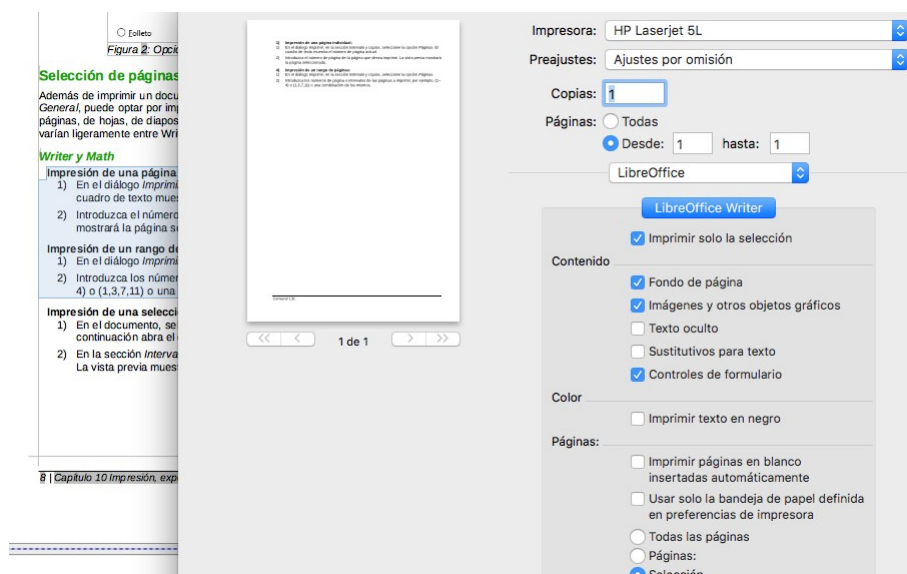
Folleto

Figura 2: Opci

Selección de páginas

Además de imprimir un docu General, puede optar por imp páginas, de hojas, de diapos varían ligeramente entre Wri

Writer y Math

Impresión de una página

1) En el diálogo Imprimi cuadro de texto mues

2) Introduzca el número mostrará la página s

Impresión de un rango d

1) En el diálogo Imprimi

2) Introduzca los númer 4) o (1,3,7,11) o una

Impresión de una selecci

1) En el documento, se continuación abra el

2) En la sección Interva La vista previa mues

8 | Capítulo 10 Impresión, exp

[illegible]

1 de 1

Impresora: HP Laserjet 5L

Preajustes: Ajustes por omisión

Copias: 1

Páginas: Todas

Desde: 1 hasta: 1

LibreOffice

LibreOffice Writer

Imprimir solo la selección

Contenido

Fondo de página

Imágenes y otros objetos gráficos

Texto oculto

Sustitutivos para texto

Controles de formulario

Color

Imprimir texto en negro

Páginas:

Imprimir páginas en blanco insertadas automáticamente

Usar solo la bandeja de papel definida en preferencias de impresora

Todas las páginas

Páginas:

Selección